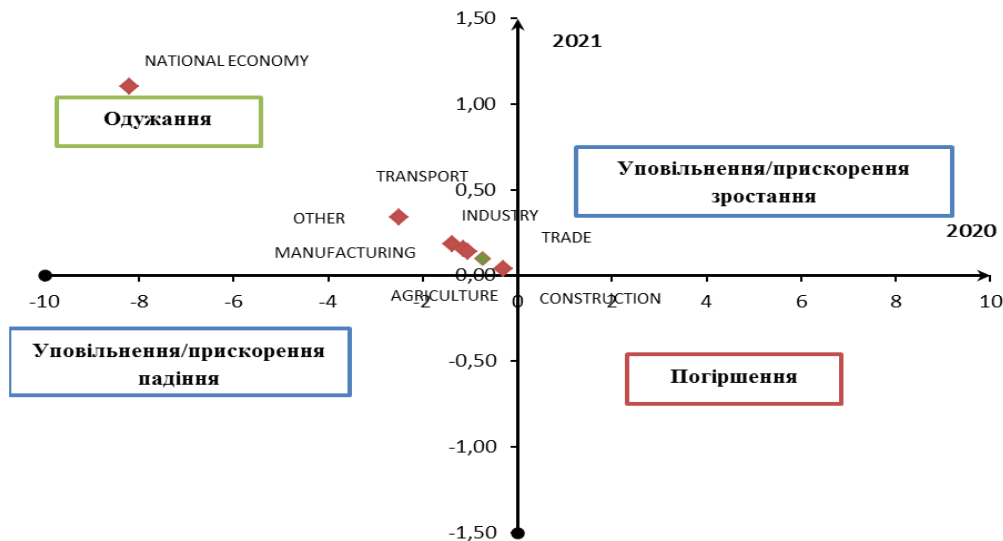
1,50
2021
NATIONAL ECONOMY
1,00
Одужання
TRANSPORT
0,50
Уповільнення/прискорення зростання
OTHER
INDUSTRY
TRADE
2020
MANUFACTURING
0,00
-10
-8
-6
-4
-2
0
2
4
6
8
10
AGRICULTURE
CONSTRUCTION
Уповільнення/прискорення падіння
-0,50
Погіршення
-1,00
-1,50